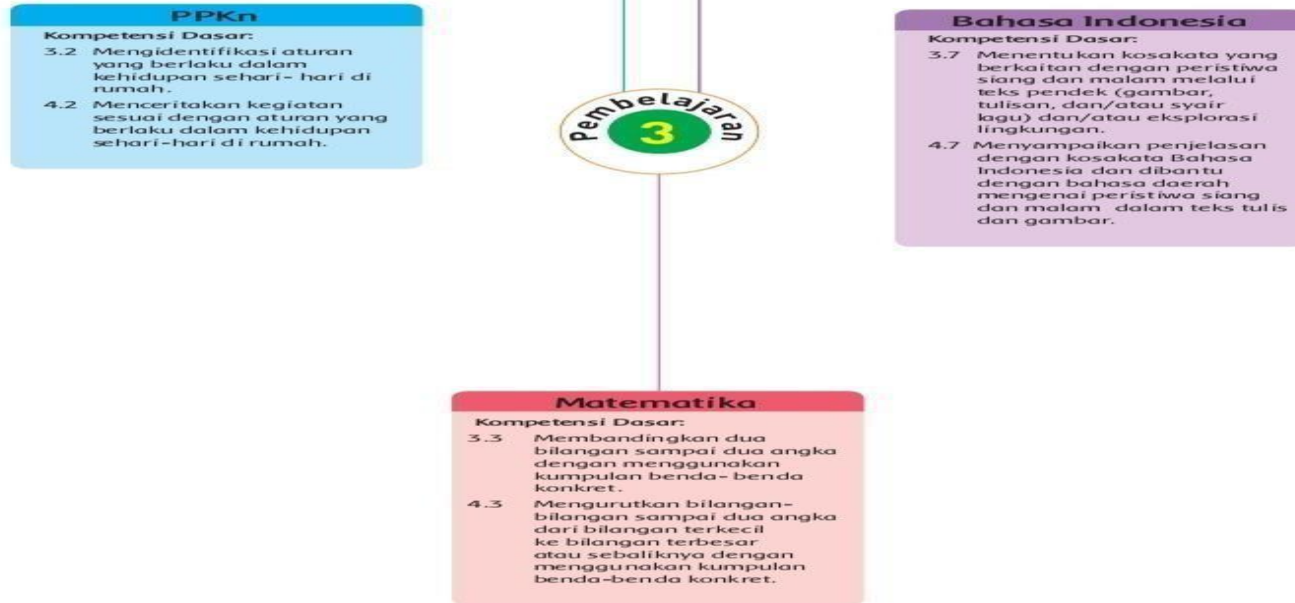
PPKn
Kompetensi Dasar:
3.2 Mengidentifikasi aturan yang berlaku dalam kehidupan sehari- hari di rumah.
4.2 Menceritakan kegiatan sesuai dengan aturan yang berlaku dalam kehidupan sehari-hari di rumah.

Pembelajaran
3

Bahasa Indonesia
Kompetensi Dasar:
3.7 Menentukan kosakata yang berkaitan dengan peristiwa siang dan malam melalui teks pendek (gambar, tulisan, dan/atau syair lagu) dan/atau eksplorasi lingkungan.
4.7 Menyampaikan penjelasan dengan kosakata Bahasa Indonesia dan dibantu dengan bahasa daerah mengenai peristiwa siang dan malam dalam teks tulis dan gambar.

Matematika
Kompetensi Dasar:
3.3 Membandingkan dua bilangan sampai dua angka dengan menggunakan kumpulan benda- benda konkret.
4.3 Mengurutkan bilangan-bilangan sampai dua angka dari bilangan terkecil ke bilangan terbesar atau sebaliknya dengan menggunakan kumpulan benda-benda konkret.